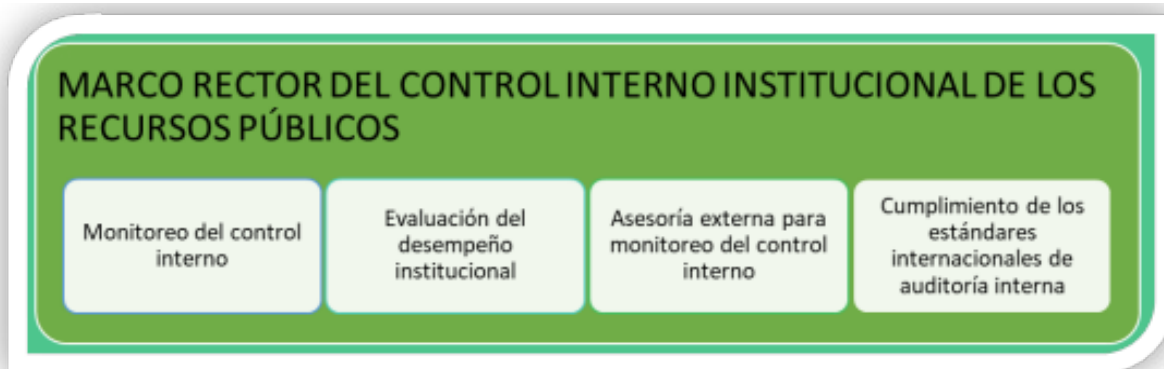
MARCO RECTOR DEL CONTROL INTERNO INSTITUCIONAL DE LOS RECURSOS PÚBLICOS

Monitoreo del control interno

Evaluación del desempeño institucional

Asesoría externa para monitoreo del control interno

Cumplimiento de los estándares internacionales de auditoría interna